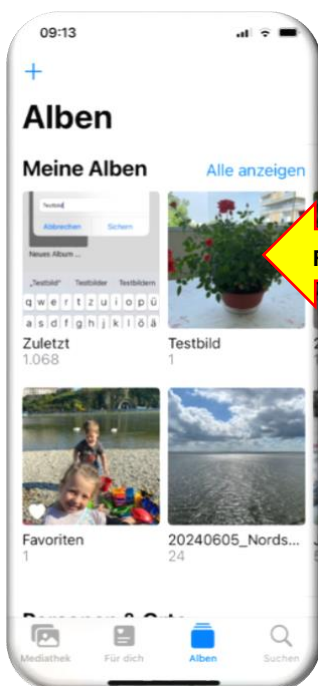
09:13

+

Alben

Meine Alben

Alle anzeigen

Testbild

Abbrechen

Sichern

Neues Album

„Testbild"

Testbilder

Testbildern

q w e r t z u i o p ü

a s d f g h j k l ö ä

Zuletzt

1.068

Testbild

1

Favoriten

1

20240605_Nords...

24

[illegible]

Mediathek

Für dich

Alben

Suchen